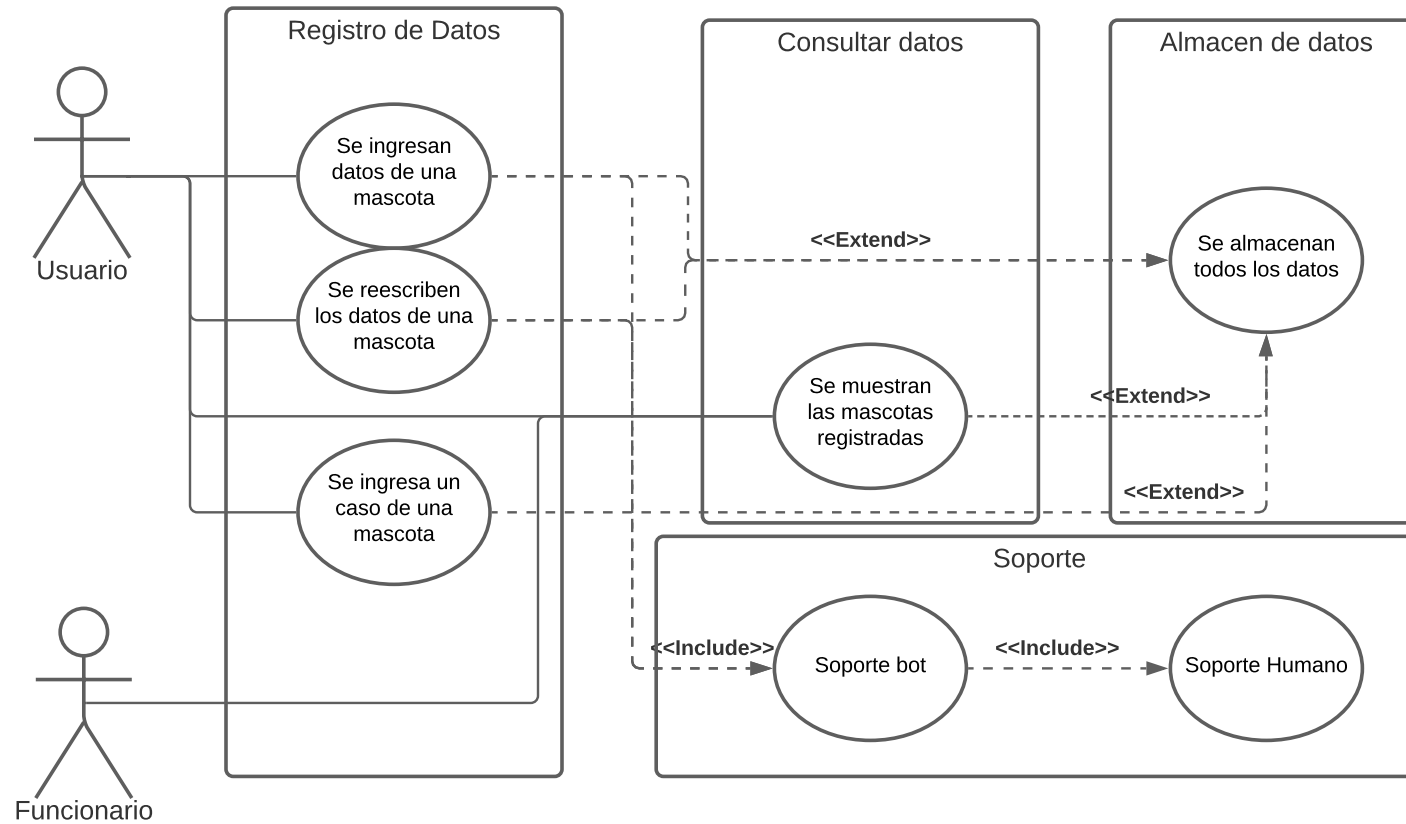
Registro de Datos

Consultar datos

Almacen de datos

Usuario

Se ingresan datos de una mascota

Se reescriben los datos de una mascota

Se ingresa un caso de una mascota

<<Extend>>

Se almacenan todos los datos

Se muestran las mascotas registradas

<<Extend>>

<<Extend>>

Soporte

<<Include>>

Soporte bot

<<Include>>

Soporte Humano

Funcionario